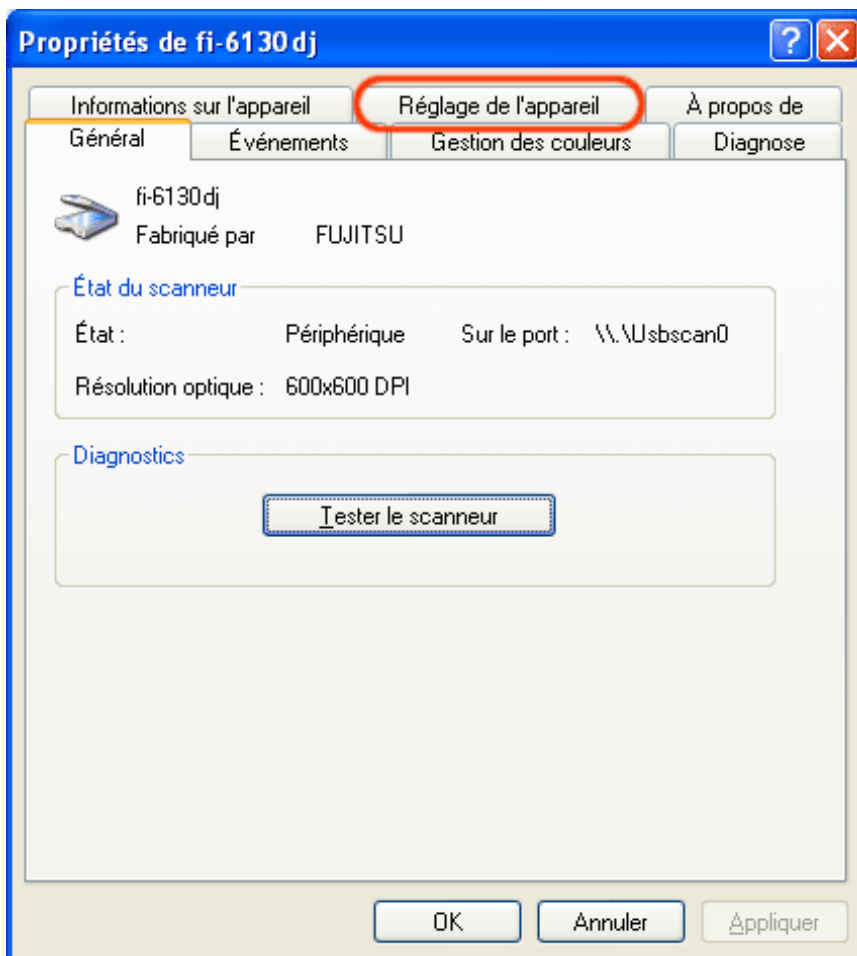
Propriétés de fi-6130dj

?

Informations sur l'appareil | Réglage de l'appareil | À propos de

Général | Événements | Gestion des couleurs | Diagnose

fi-6130dj

Fabriqué par FUJITSU

État du scanneur

État : Périphérique Sur le port : \\.\Usbscan0

Résolution optique : 600x600 DPI

Diagnostics

Tester le scanneur

OK

Annuler

Appliquer